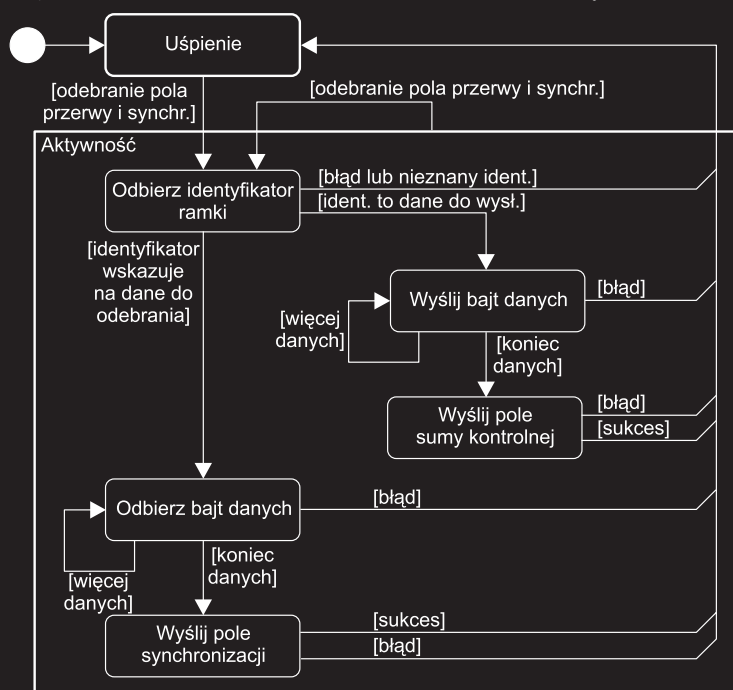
Uśpienie

[odebranie pola przerwy i synchr.]

[odebranie pola przerwy i synchr.]

Aktywność

Odbierz identyfikator ramki

[błąd lub nieznany ident.]

[ident. to dane do wysł.]

[identyfikator wskazuje na dane do odebrania]

Wyślij bajt danych

[błąd]

[więcej danych]

[koniec danych]

Wyślij pole sumy kontrolnej

[błąd]

[sukces]

Odbierz bajt danych

[błąd]

[koniec danych]

[więcej danych]

Wyślij pole synchronizacji

[sukces]

[błąd]